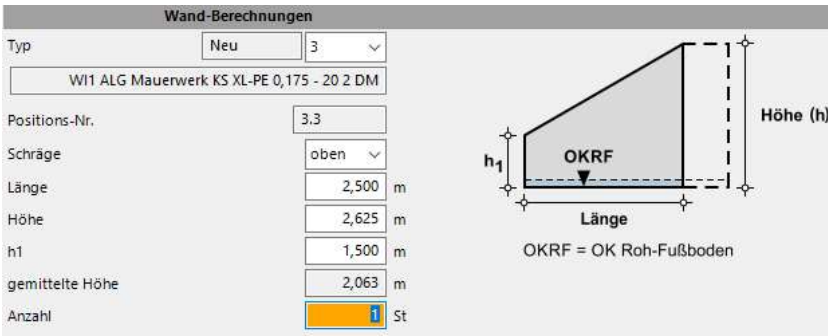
Wand-Berechnungen

Typ | Neu | 3

WI1 ALG Mauerwerk KS XL-PE 0,175 - 20 2 DM

Positions-Nr. | 3.3

Schräge | oben

Länge | 2,500 | m

Höhe | 2,625 | m

h1 | 1,500 | m

gemittelte Höhe | 2,063 | m

Anzahl | 1 | St

$h_1$

OKRF

Höhe (h)

Länge

OKRF = OK Roh-Fußboden